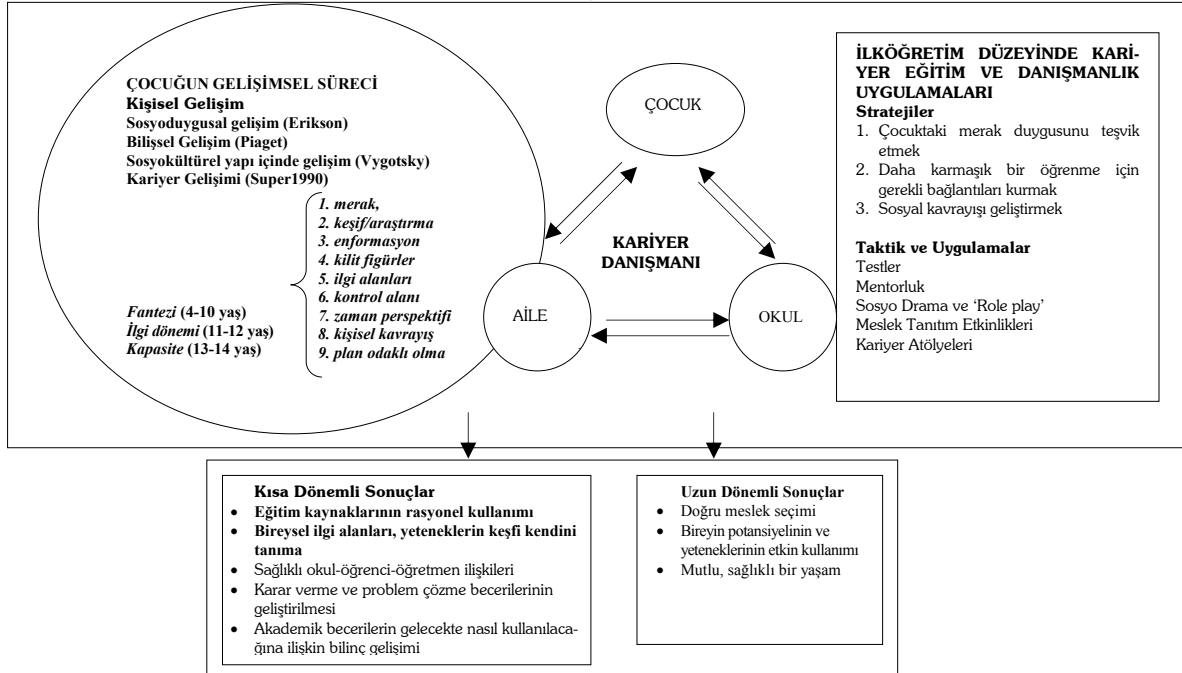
ÇOCUĞUN GELİŞİMSEL SÜRECİ
Kişisel Gelişim
Sosyoduygusal gelişim (Erikson)
Bilişsel Gelişim (Piaget)
Sosyokültürel yapı içinde gelişim (Vygotsky)
Kariyer Gelişimi (Super1990)

1. merak,
2. keşif/araştırma
3. enformasyon
4. kilit figürler
5. ilgi alanları
6. kontrol alanı
7. zaman perspektifi
8. kişisel kavrayış
9. plan odaklı olma

Fantezi (4-10 yaş)
İlgi dönemi (11-12 yaş)
Kapasite (13-14 yaş)

ÇOCUK

KARİYER DANIŞMANI

AİLE

OKUL

İLKÖĞRETİM DÜZEYİNDE KARİYER EĞİTİM VE DANIŞMANLIK UYGULAMALARI
Stratejiler
1. Çocuktaki merak duygusunu teşvik etmek
2. Daha karmaşık bir öğrenme için gerekli bağlantıları kurmak
3. Sosyal kavrayışı geliştirmek

Taktik ve Uygulamalar
Testler
Mentorluk
Sosyo Drama ve 'Role play'
Meslek Tanıtım Etkinlikleri
Kariyer Atölyeleri

Kısa Dönemli Sonuçlar
• Eğitim kaynaklarının rasyonel kullanımı
• Bireysel ilgi alanları, yeteneklerin keşfi kendini tanıma
• Sağlıklı okul-öğrenci-öğretmen ilişkileri
• Karar verme ve problem çözme becerilerinin geliştirilmesi
• Akademik becerilerin gelecekte nasıl kullanılacağına ilişkin bilinç gelişimi

Uzun Dönemli Sonuçlar
• Doğru meslek seçimi
• Bireyin potansiyelinin ve yeteneklerinin etkin kullanımı
• Mutlu, sağlıklı bir yaşam